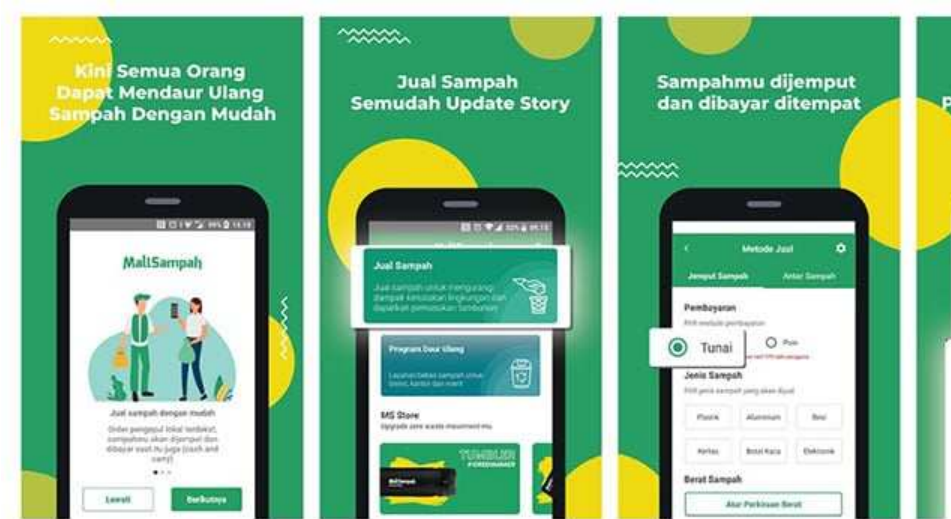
Kini Semua Orang Dapat Mendaur Ulang Sampah Dengan Mudah

MallSampah

Jual sampah dengan mudah

Order pengepul lokal terdekat, sampahmu akan dijemput dan dibayar saat itu juga (cash and cans)

Lewati

Berikutnya

Jual Sampah Semudah Update Story

Jual Sampah

Jual sampah untuk mengurangi dampak kerusakan lingkungan dan dapatkan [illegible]

Program Daur Ulang

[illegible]

MS Store

Upgrade zero waste movement mu

TUMBLER

Sampahmu dijemput dan dibayar ditempat

Metode Jual

Jemput Sampah

Antar Sampah

Pembayaran

Pilih metode pembayaran

Tunai

Poin

Jenis Sampah

Pilih jenis sampah yang akan dijual

Plastik

Aluminium

Besi

Kertas

Botol Kaca

Elektronik

Berat Sampah

Atur Perkiraan Berat

P